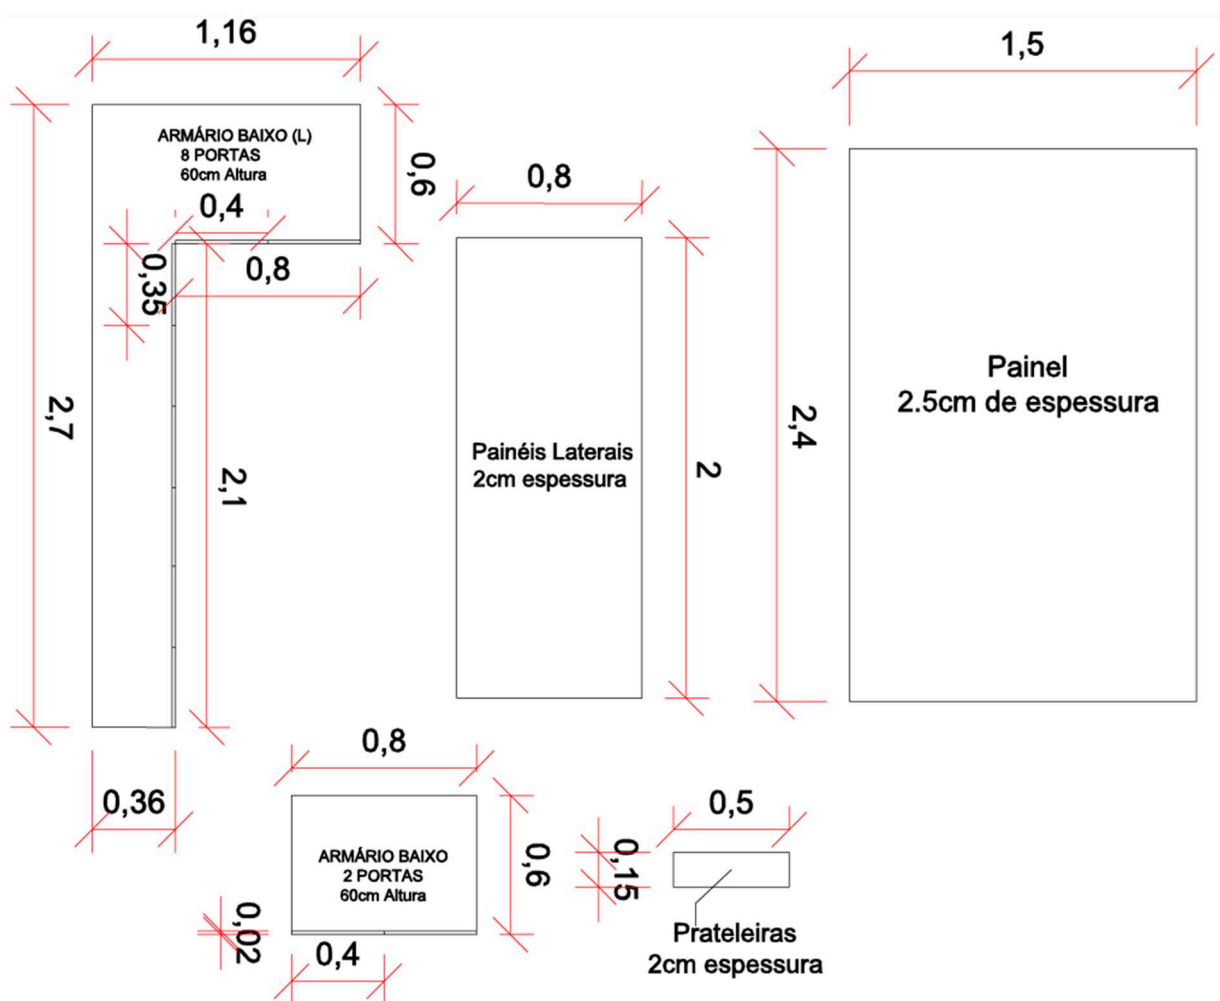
1,16

ARMÁRIO BAIXO (L)
8 PORTAS
60cm Altura

0,6

0,4

0,35

0,8

2,7

2,1

0,36

0,8

Painéis Laterais
2cm espessura

2

1,5

2,4

Painel
2.5cm de espessura

0,8

ARMÁRIO BAIXO
2 PORTAS
60cm Altura

0,6

0,02

0,4

0,5

0,15

Prateleiras
2cm espessura